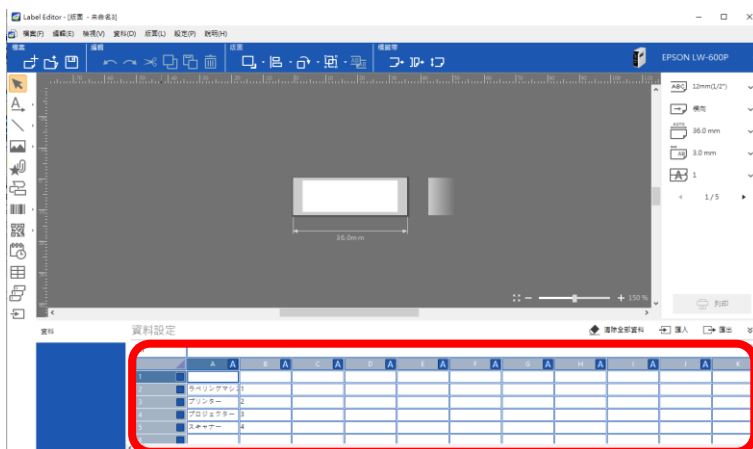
Label Editor - [版面 - 未命名3]

檔案(F) 編輯(E) 檢視(V) 資料(D) 版面(L) 設定(P) 說明(H)

檔案
編輯
版面
標籤帶

EPSON LW-600P

12mm(1/2")
橫向
36.0 mm
3.0 mm
1
1 / 5

36.0mm

150 %

列印

資料

資料設定

清除全部資料
匯入
匯出

| | A | B | C | D | E | F | G | H | I | J | K |
|---|---|---|---|---|---|---|---|---|---|---|---|
| 1 | | | | | | | | | | | |
| 2 | ラベリングマシン | 1 | | | | | | | | | |
| 3 | プリンター | 2 | | | | | | | | | |
| 4 | プロジェクター | 3 | | | | | | | | | |
| 5 | スキャナー | 4 | | | | | | | | | |